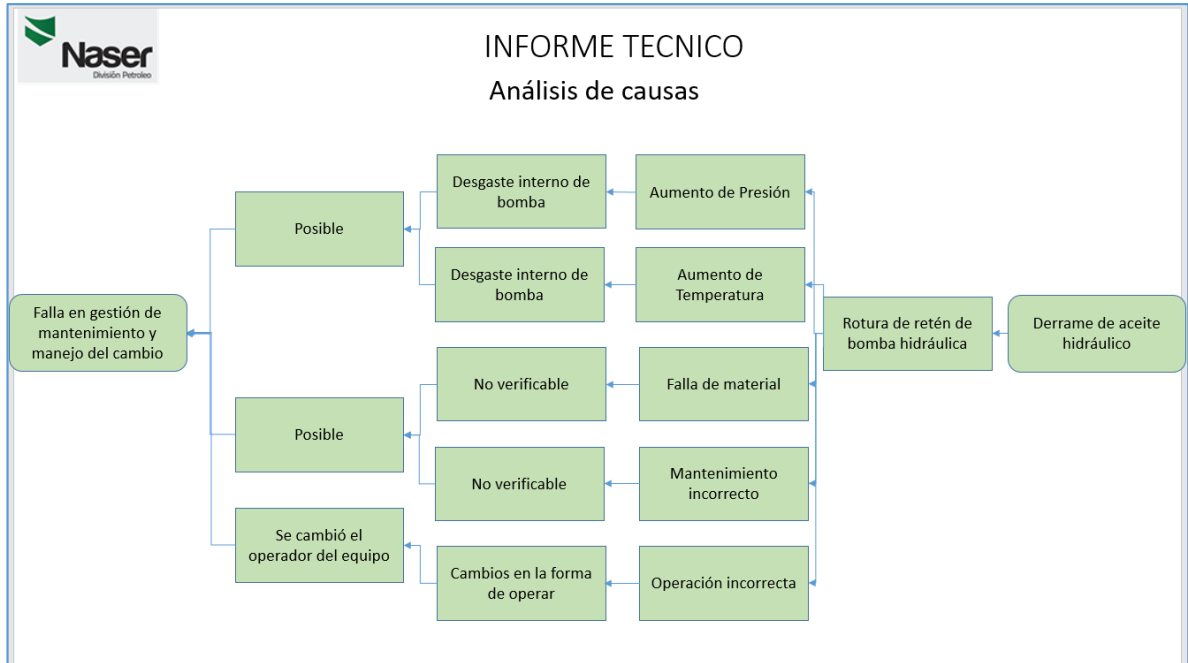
Naser
División Petroleo

INFORME TECNICO

Análisis de causas

Derrame de aceite hidráulico

Rotura de retén de bomba hidráulica

Aumento de Presión

Desgaste interno de bomba

Aumento de Temperatura

Desgaste interno de bomba

Posible

Falla de material

No verificable

Mantenimiento incorrecto

No verificable

Posible

Operación incorrecta

Cambios en la forma de operar

Se cambió el operador del equipo

Falla en gestión de mantenimiento y manejo del cambio